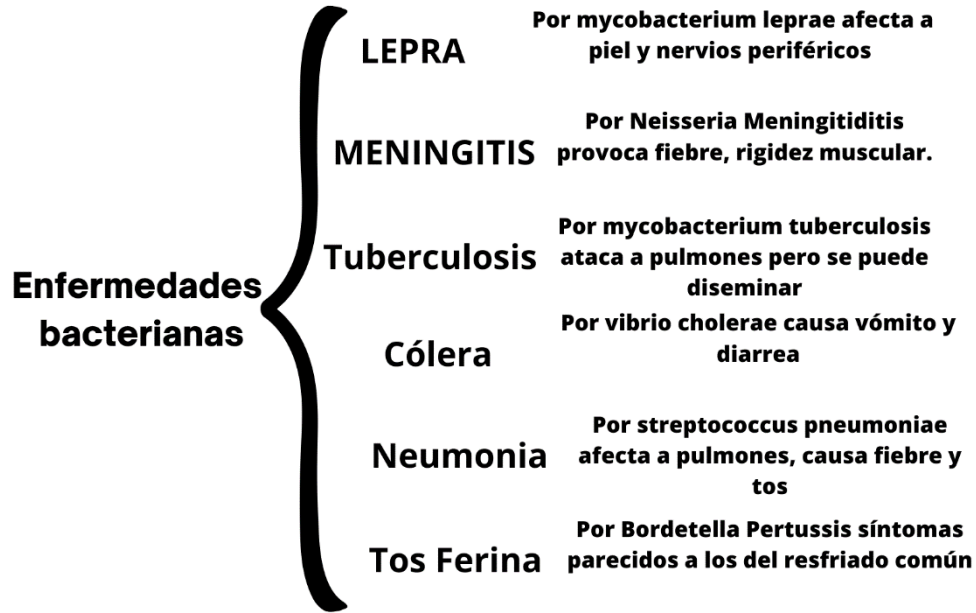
Enfermedades bacterianas

LEPRA
Por mycobacterium leprae afecta a piel y nervios periféricos

MENINGITIS
Por Neisseria Meningitiditis provoca fiebre, rigidez muscular.

Tuberculosis
Por mycobacterium tuberculosis ataca a pulmones pero se puede diseminar

Cólera
Por vibrio cholerae causa vómito y diarrea

Neumonia
Por streptococcus pneumoniae afecta a pulmones, causa fiebre y tos

Tos Ferina
Por Bordetella Pertussis síntomas parecidos a los del resfriado común